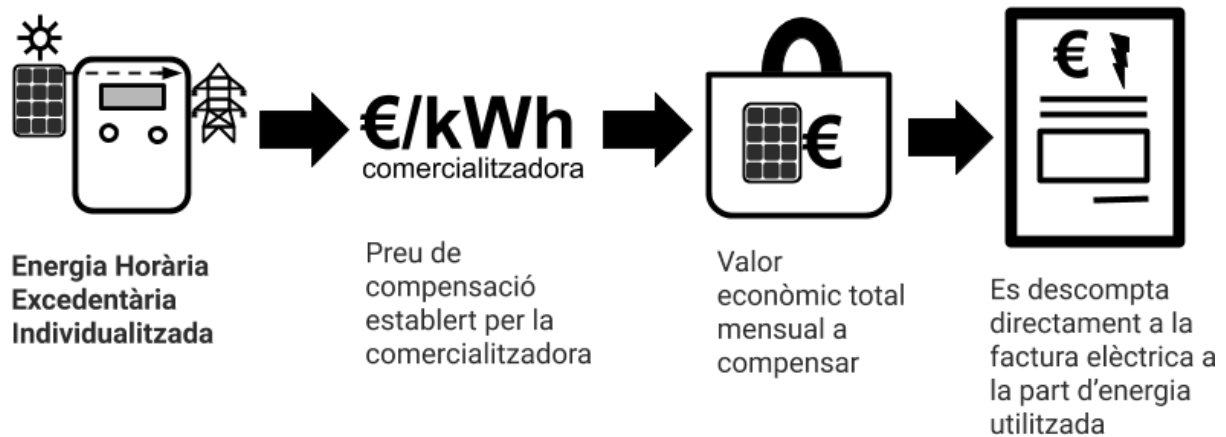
€/kWh
comercialitzadora

€

€

Energia Horària Excedentària Individualitzada

Preu de compensació establert per la comercialitzadora

Valor econòmic total mensual a compensar

Es descompta directament a la factura elèctrica a la part d'energia utilitzada